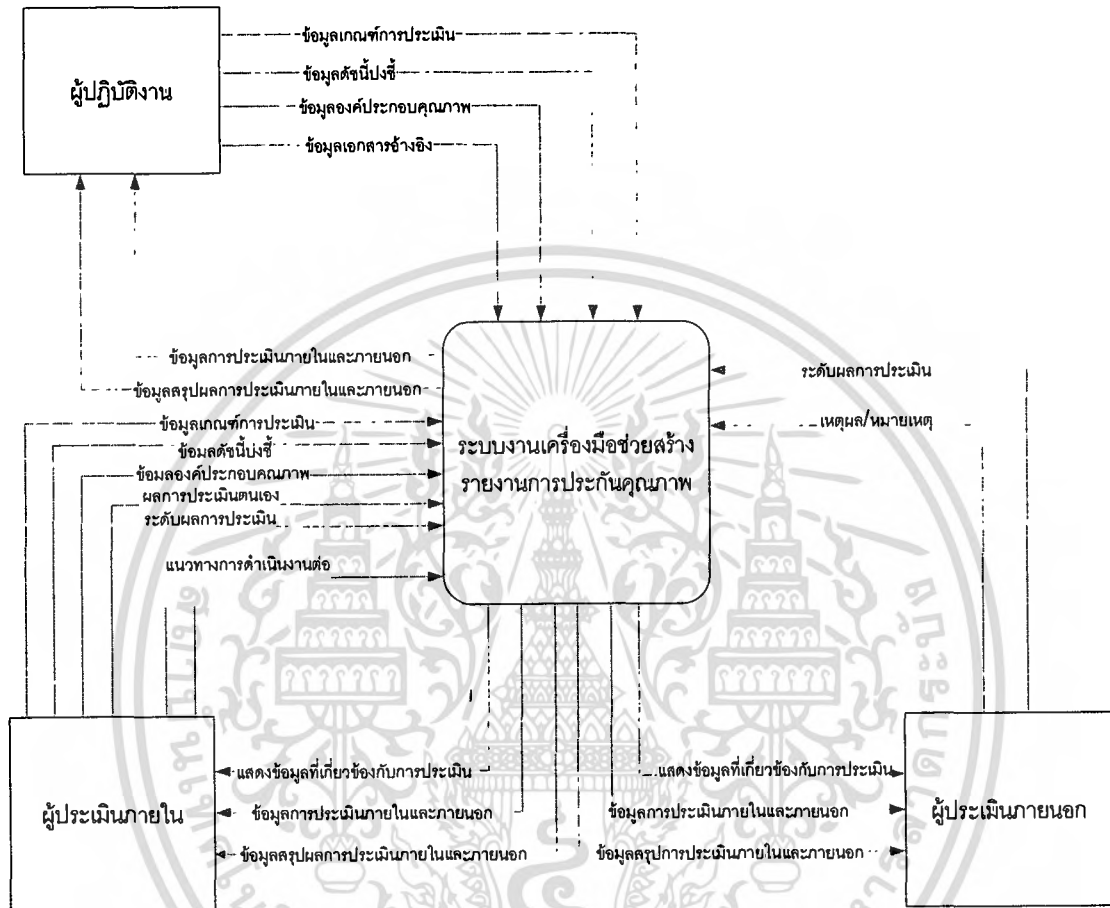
ผู้ปฏิบัติงาน

ข้อมูลเกณฑ์การประเมิน
ข้อมูลดัชนีบ่งชี้
ข้อมูลองค์ประกอบคุณภาพ
ข้อมูลเอกสารอ้างอิง

ข้อมูลการประเมินภายในและภายนอก
ข้อมูลสรุปผลการประเมินภายในและภายนอก
ข้อมูลเกณฑ์การประเมิน
ข้อมลดัชนี้บ่งชี้
ข้อมลองค์ประกอบคณภาพ
ผลการประเมินตนเอง
ระดับผลการประเมิน
แนวทางการดำเนินงานต่อ

ระบบงานเครื่องมือช่วยสร้างรายงานการประกันคุณภาพ

ระดับผลการประเมิน
เหตุผล/หมายเหตุ

ผู้ประเมินภายใน
แสดงข้อมูลที่เกี่ยวข้องกับการประเมิน
ข้อมูลการประเมินภายในและภายนอก
ข้อมูลสรุปผลการประเมินภายในและภายนอก

แสดงข้อมูลที่เกี่ยวข้องกับการประเมิน
ข้อมูลการประเมินภายในและภายนอก
ข้อมูลสรุปการประเมินภายในและภายนอก
ผู้ประเมินภายนอก